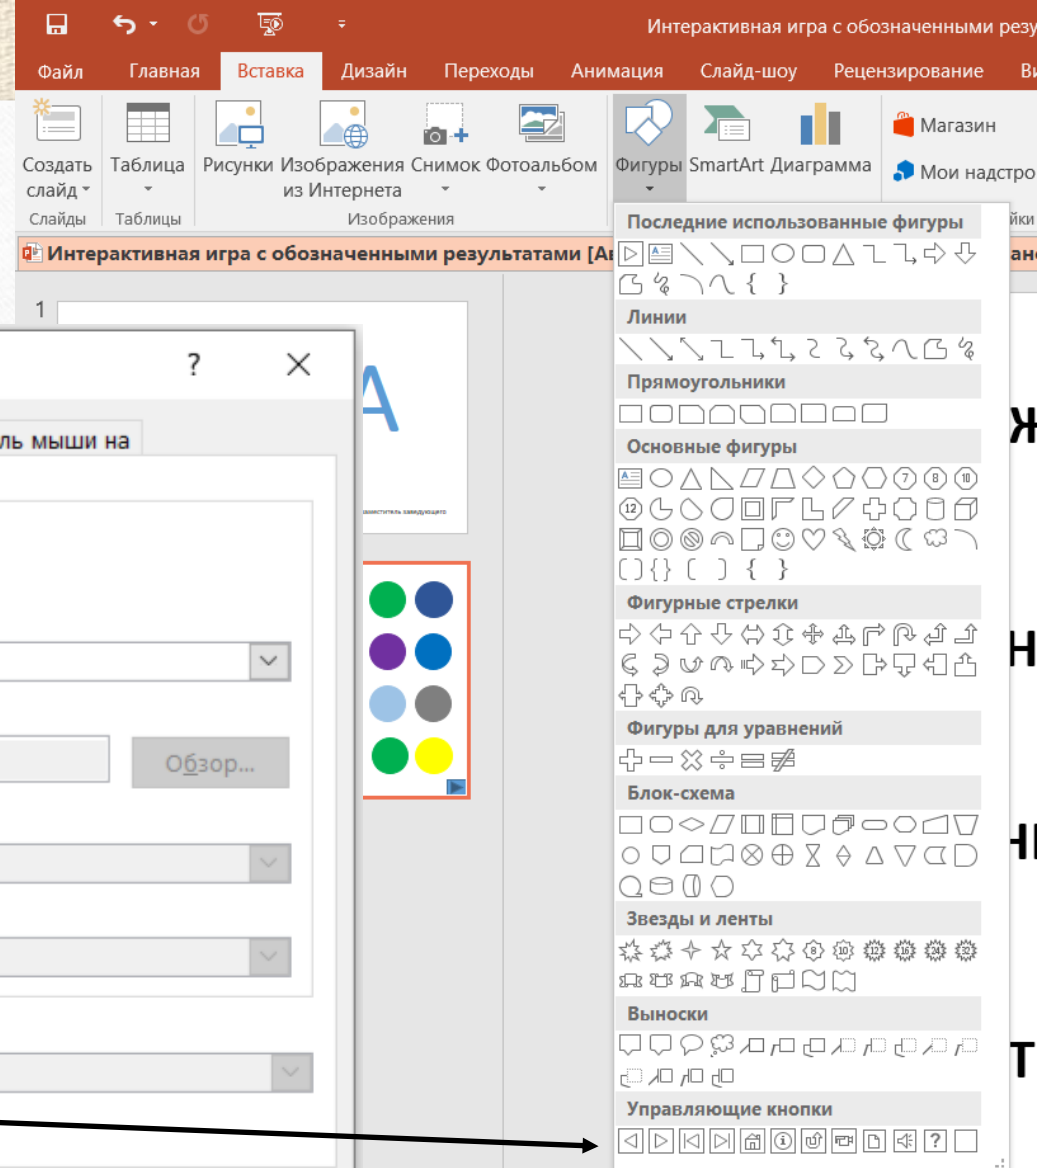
Интерактивная игра с обозначенными резу

Файл Главная Вставка Дизайн Переходы Анимация Слайд-шоу Рецензирование Ви

Создать слайд Таблица Рисунки Изображения из Интернета Снимок Фотоальбом Фигуры SmartArt Диаграмма Магазин Мои надстро

Слайды Таблицы Изображения

Интерактивная игра с обозначенными результатами [А

1

?

ль мыши на

Обзор...

Последние использованные фигуры

Линии

Прямоугольники

Основные фигуры

Фигурные стрелки

Фигуры для уравнений

Блок-схема

Звезды и ленты

Выноски

Управляющие кнопки

ж

н

н

т